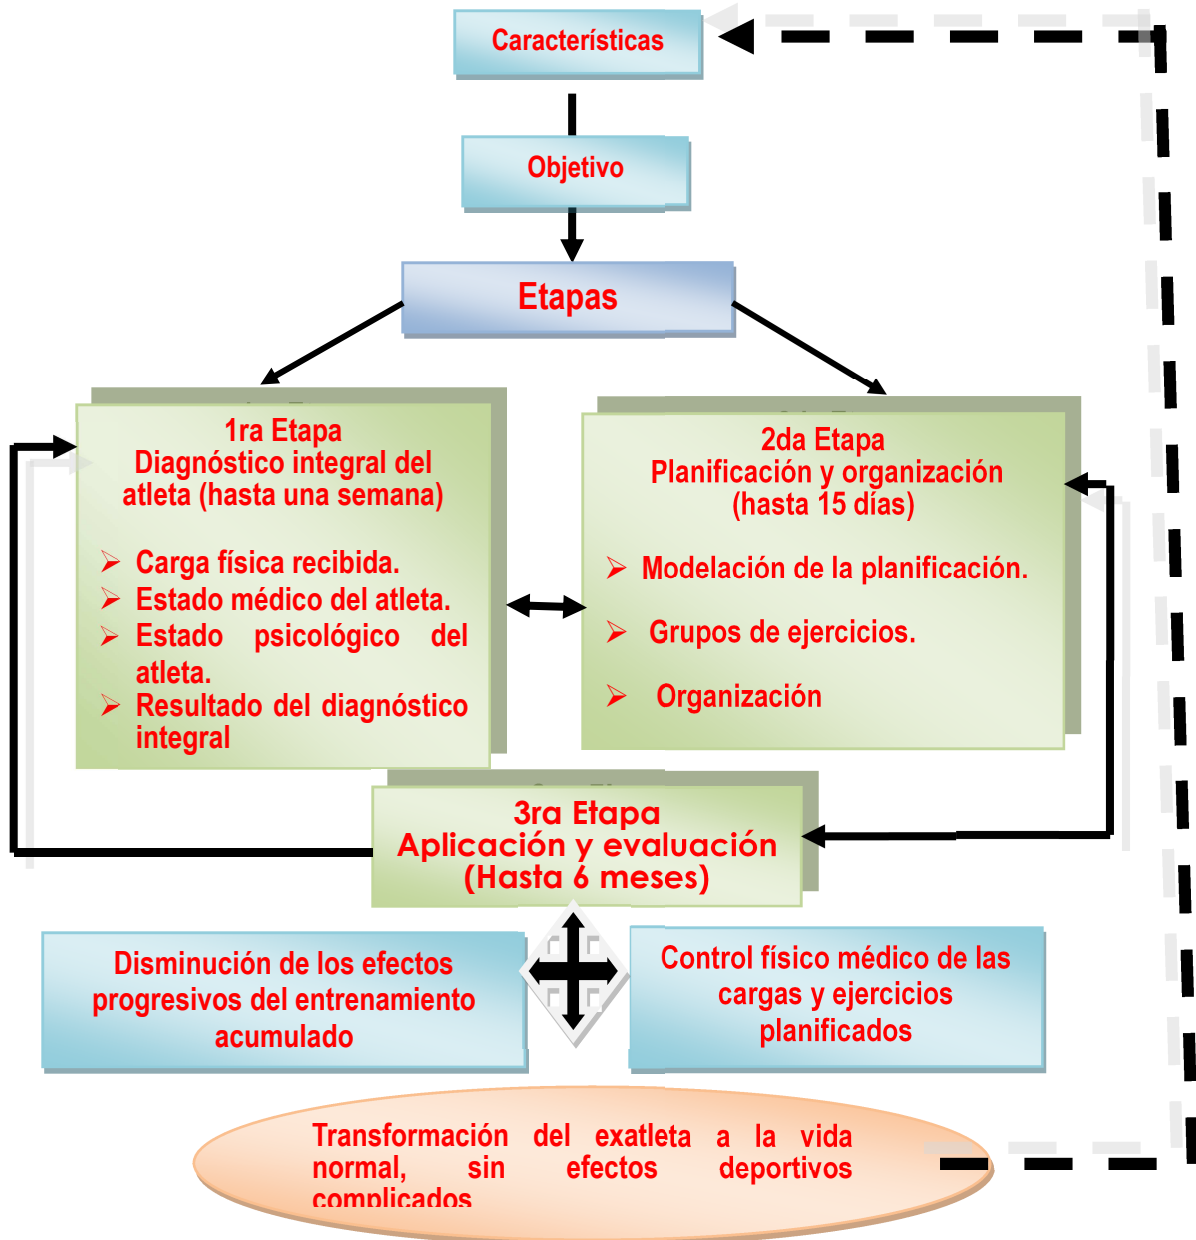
Características

Objetivo

Etapas

1ra Etapa
Diagnóstico integral del atleta (hasta una semana)

Carga física recibida.
Estado médico del atleta.
Estado psicológico del atleta.
Resultado del diagnóstico integral

2da Etapa
Planificación y organización (hasta 15 días)

Modelación de la planificación.
Grupos de ejercicios.
Organización

3ra Etapa
Aplicación y evaluación
(Hasta 6 meses)

Disminución de los efectos progresivos del entrenamiento acumulado

Control físico médico de las cargas y ejercicios planificados

Transformación del exatleta a la vida normal, sin efectos deportivos complicados